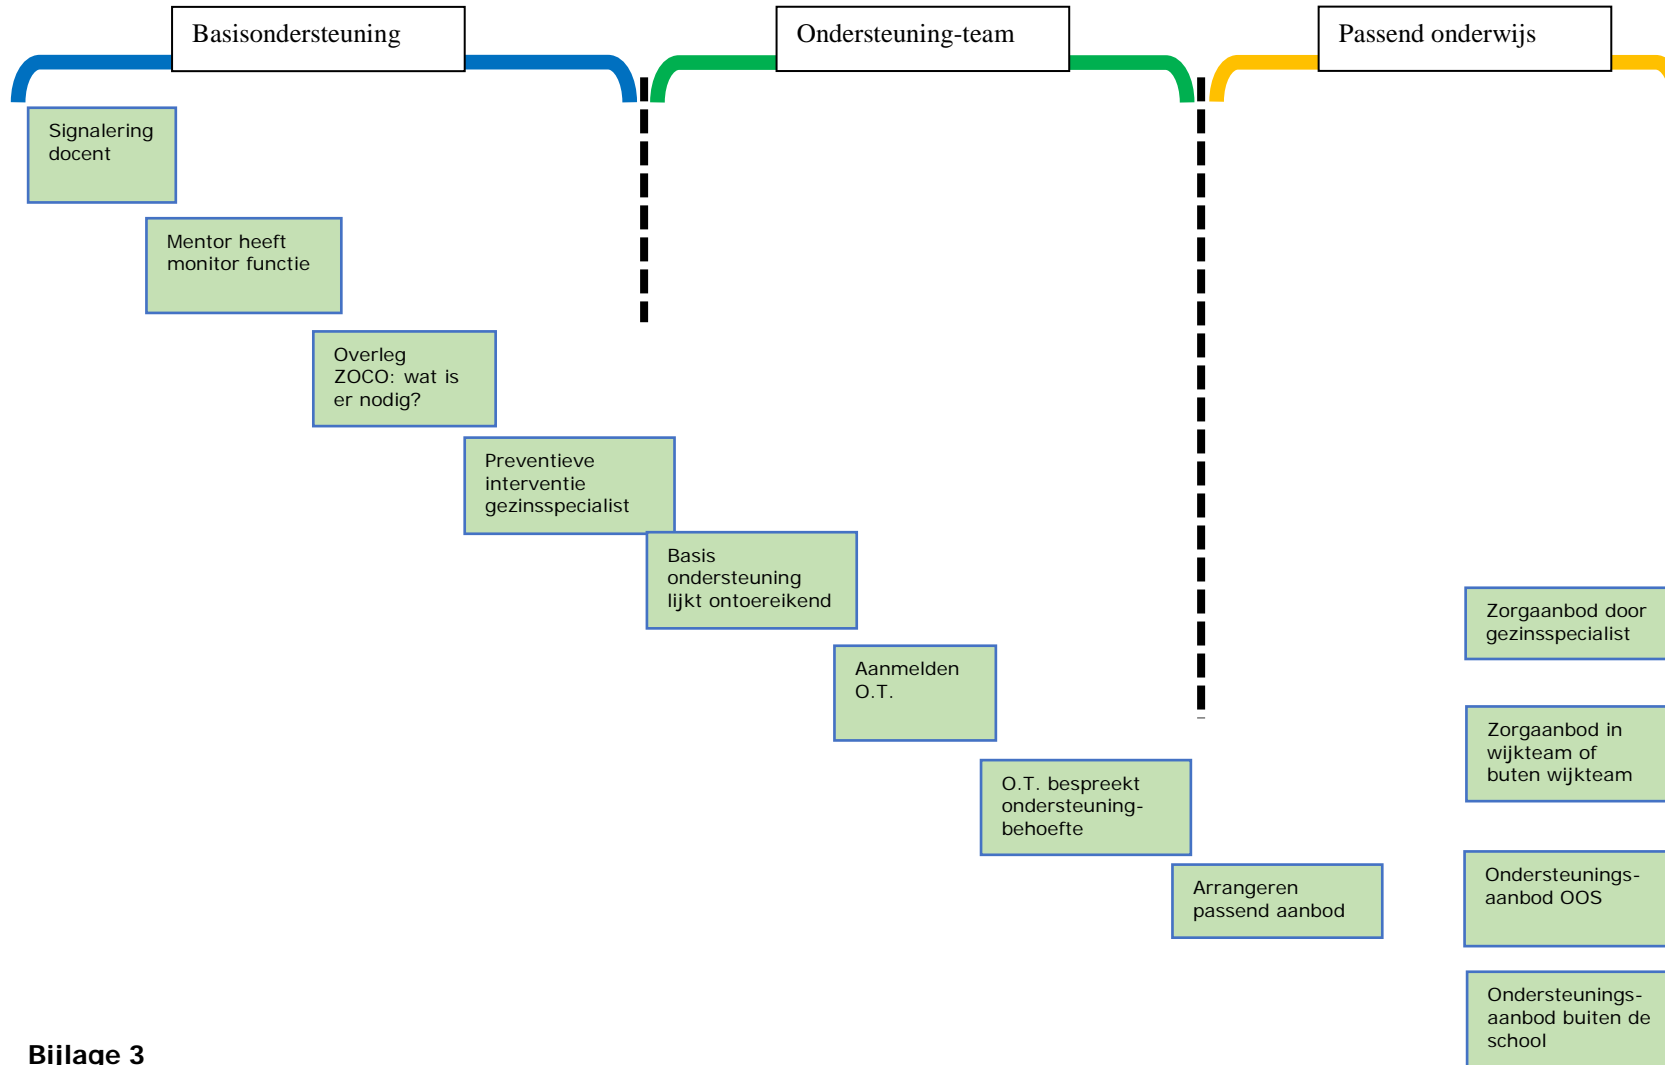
Basisondersteuning

Ondersteuning-team

Passend onderwijs

Signalering docent

Mentor heeft monitor functie

Overleg ZOCO: wat is er nodig?

Preventieve interventie gezinsspecialist

Basis ondersteuning lijkt ontoereikend

Aanmelden O.T.

O.T. bespreekt ondersteuning-behoefte

Arrangeren passend aanbod

Zorgaanbod door gezinsspecialist

Zorgaanbod in wijkteam of buten wijkteam

Ondersteunings-aanbod OOS

Ondersteunings-aanbod buiten de school

Bijlage 3